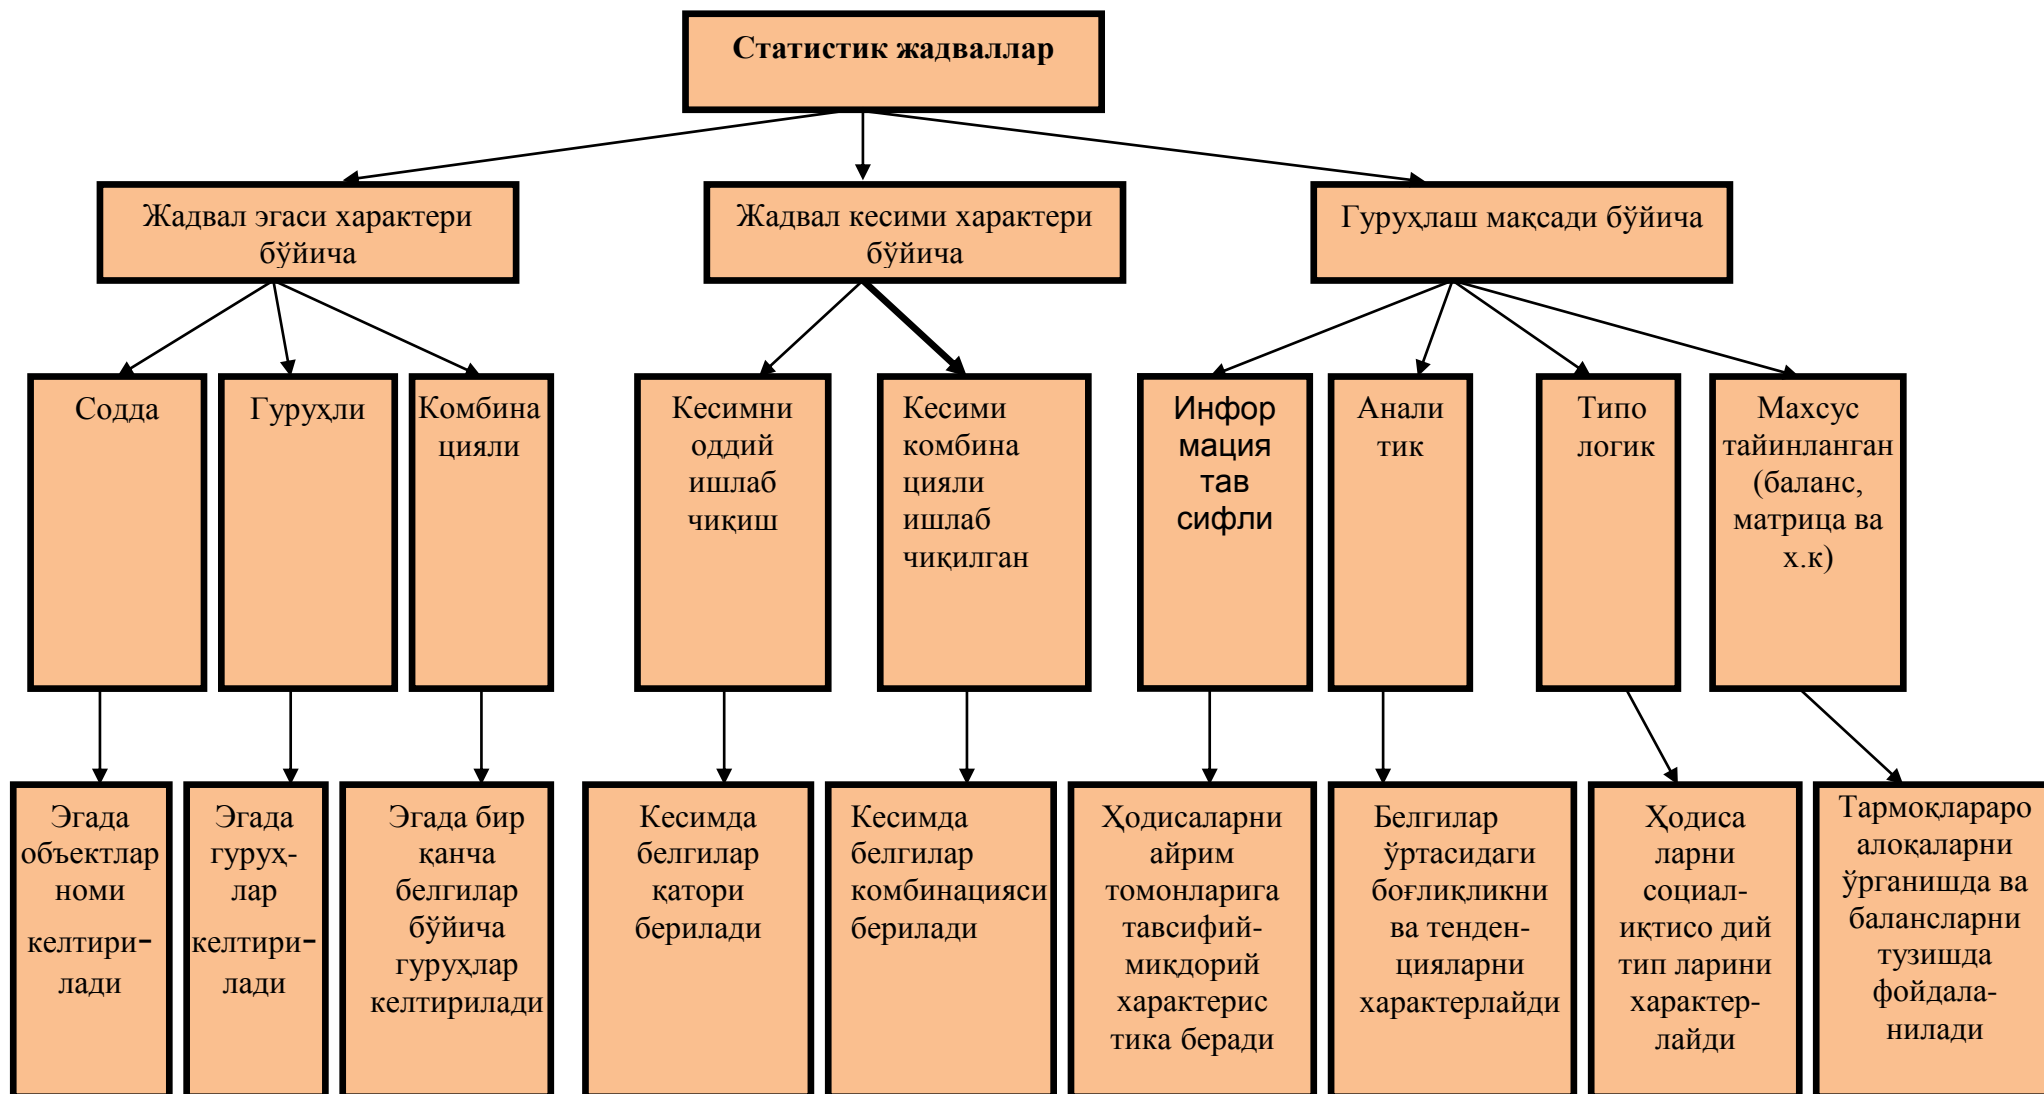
Статистик жадваллар

Жадвал эгаси характери бўйича

Жадвал кесими характери бўйича

Гуруҳлаш мақсади бўйича

Содда

Гуруҳли

Комбинацияли

Кесимни оддий ишлаб чиқиш

Кесими комбинацияли ишлаб чиқилган

Информациятавсифли

Аналитик

Типологик

Махсус тайинланган (баланс, матрица ва х.к)

Эгада объектлар номи келтирилади

Эгада гуруҳлар келтирилади

Эгада бир қанча белгилар бўйича гуруҳлар келтирилади

Кесимда белгилар қатори берилади

Кесимда белгилар комбинацияси берилади

Ҳодисаларни айрим томонларига тавсифий-миқдорий характеристика беради

Белгилар ўртасидаги боғлиқликни ва тенденцияларни характерлайди

Ҳодисаларни социал-иқтисо дий тип ларини характерлайди

Тармоқлараро алоқаларни ўрганишда ва балансларни тузишда фойдаланилади